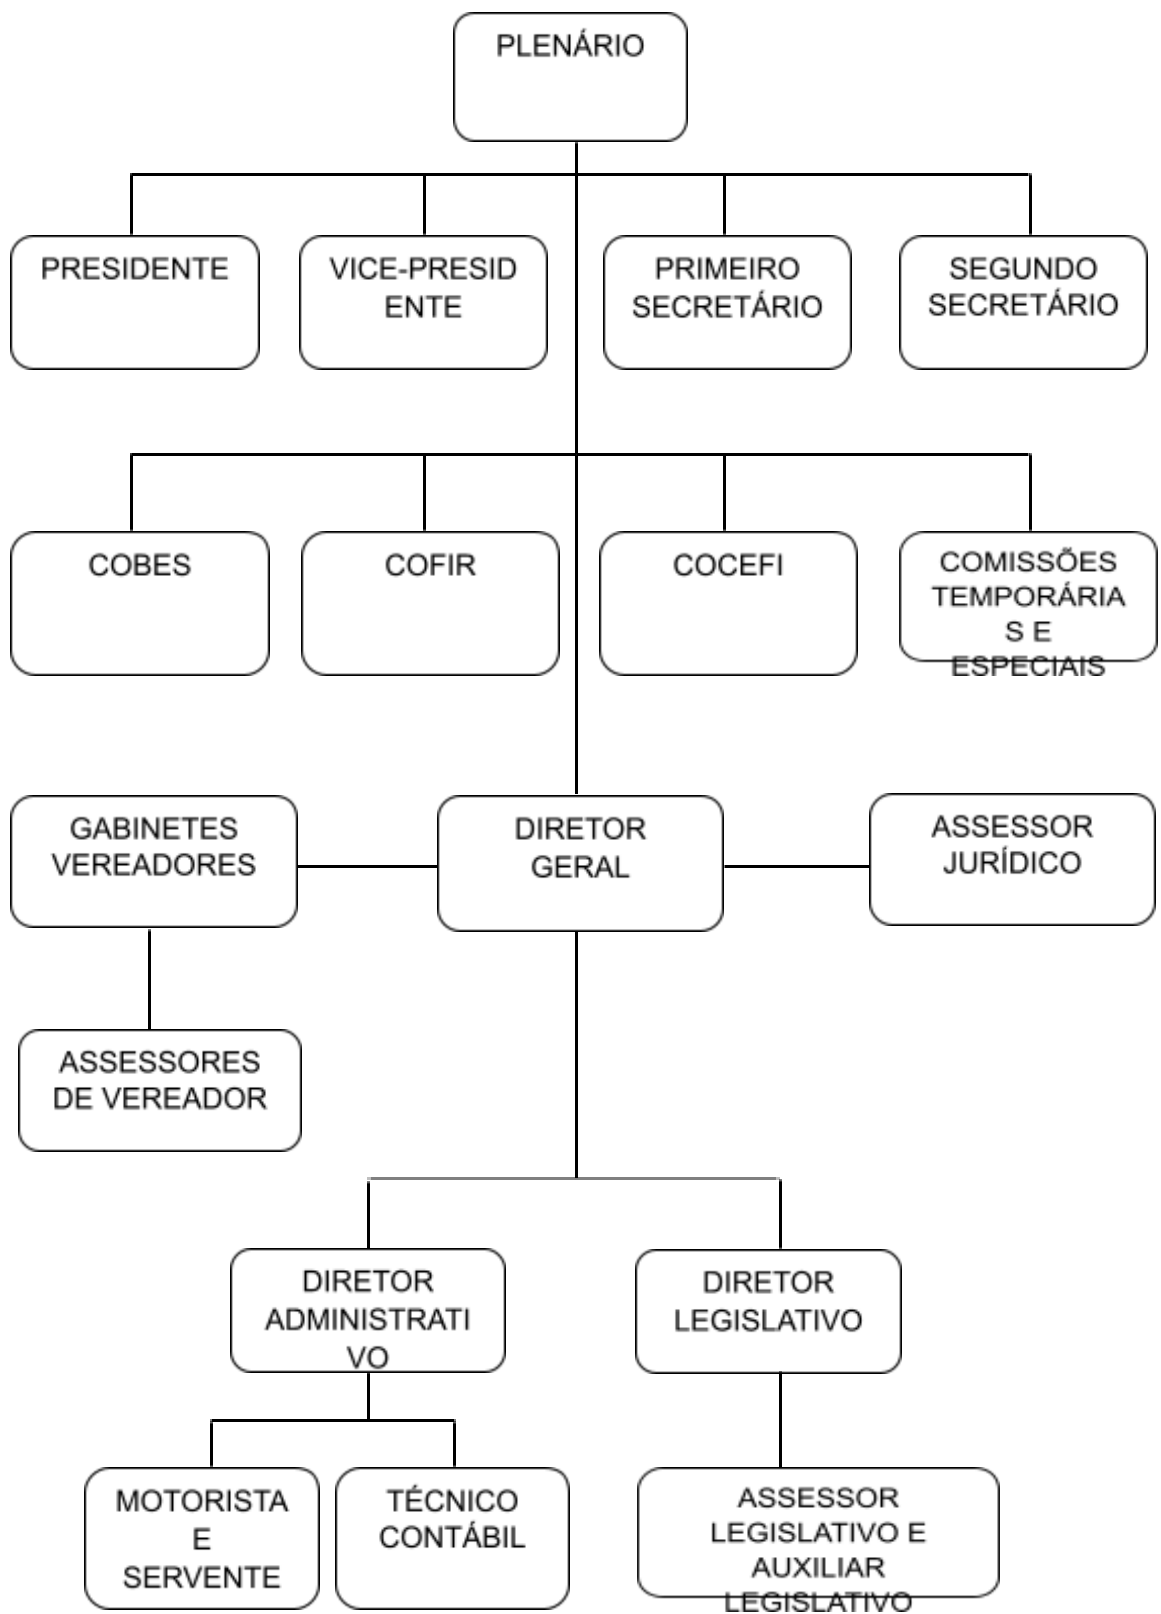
PLENÁRIO

PRESIDENTE

VICE-PRESIDENTE

PRIMEIRO SECRETÁRIO

SEGUNDO SECRETÁRIO

COBES

COFIR

COCEFI

COMISSÕES TEMPORÁRIAS E ESPECIAIS

GABINETES VEREADORES

DIRETOR GERAL

ASSESSOR JURÍDICO

ASSESSORES DE VEREADOR

DIRETOR ADMINISTRATIVO

DIRETOR LEGISLATIVO

MOTORISTA E SERVENTE

TÉCNICO CONTÁBIL

ASSESSOR LEGISLATIVO E AUXILIAR LEGISLATIVO